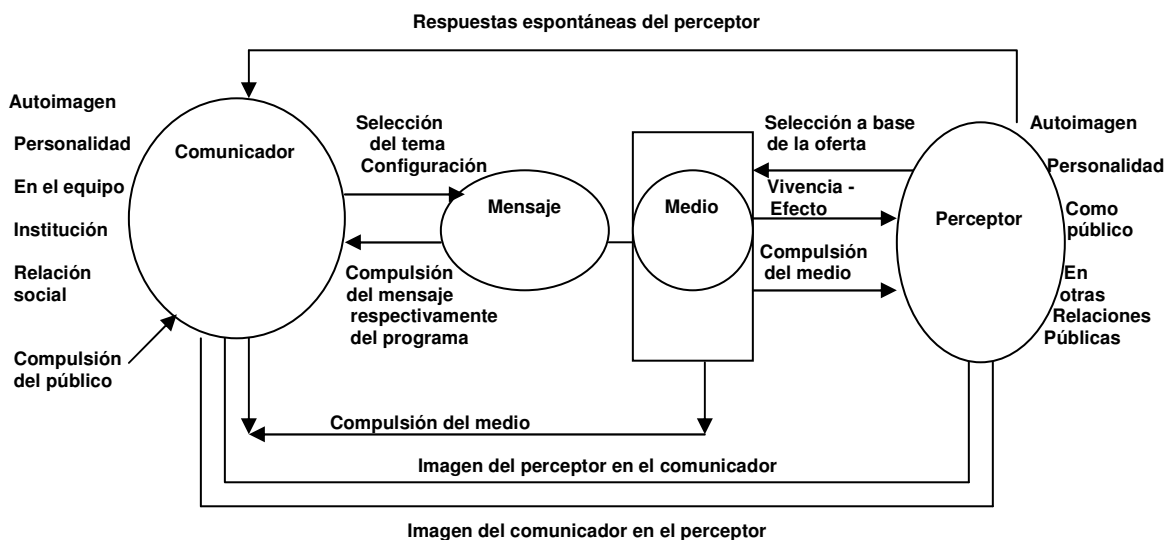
Respuestas espontáneas del perceptor

Autoimagen

Personalidad

En el equipo

Institución

Relación social

Compulsión del público

Comunicador

Selección del tema Configuración

Mensaje

Compulsión del mensaje respectivamente del programa

Medio

Selección a base de la oferta

Vivencia - Efecto

Compulsión del medio

Perceptor

Autoimagen

Personalidad

Como público

En otras Relaciones Públicas

Compulsión del medio

Imagen del perceptor en el comunicador

Imagen del comunicador en el perceptor